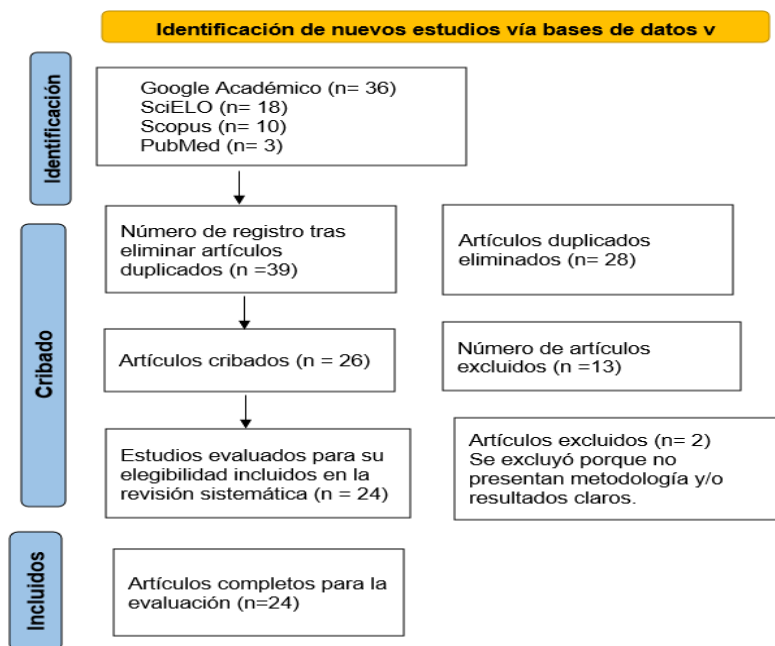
Identificación de nuevos estudios vía bases de datos v

Identificación

Google Académico (n= 36)
SciELO (n= 18)
Scopus (n= 10)
PubMed (n= 3)

Cribado

Número de registro tras eliminar artículos duplicados (n =39)

Artículos duplicados eliminados (n= 28)

Artículos cribados (n = 26)

Número de artículos excluidos (n =13)

Estudios evaluados para su elegibilidad incluidos en la revisión sistemática (n = 24)

Artículos excluidos (n= 2)
Se excluyó porque no presentan metodología y/o resultados claros.

Incluidos

Artículos completos para la evaluación (n=24)